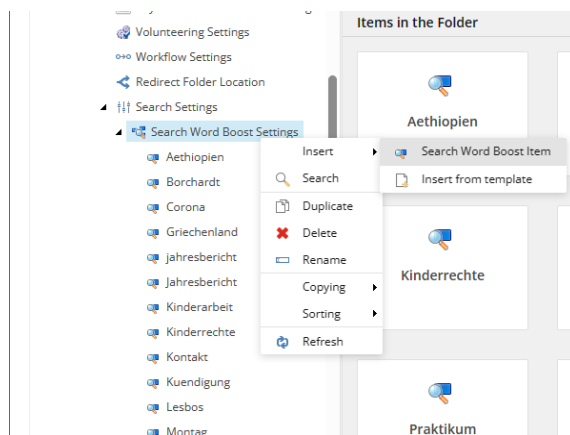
Volunteering Settings
Workflow Settings
Redirect Folder Location
Search Settings
Search Word Boost Settings
Aethiopien
Borchardt
Corona
Griechenland
jahresbericht
Jahresbericht
Kinderarbeit
Kinderrechte
Kontakt
Kuendigung
Lesbos
Montag

Insert
Search
Duplicate
Delete
Rename
Copying
Sorting
Refresh

Search Word Boost Item
Insert from template

Items in the Folder
Aethiopien
Kinderrechte
Praktikum